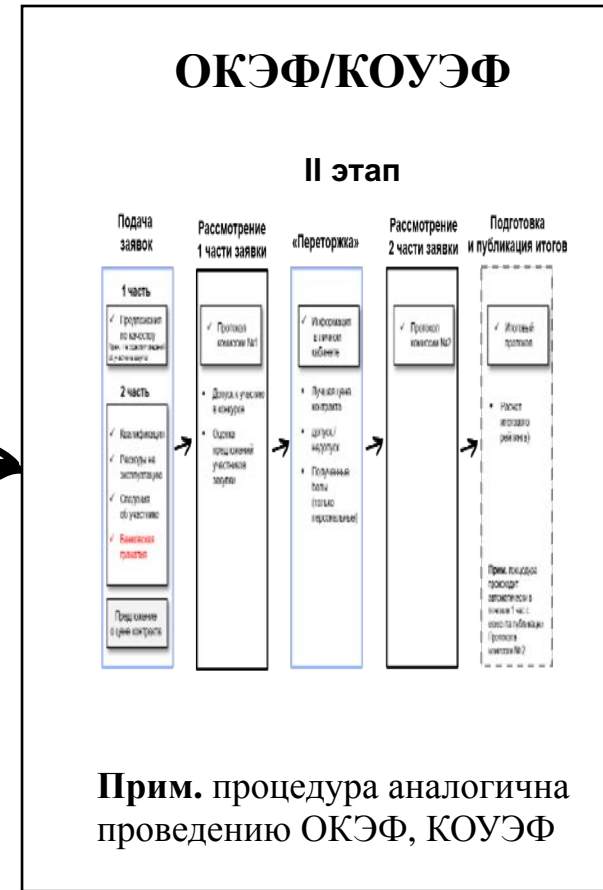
ОКЭФ/КОУЭФ

II этап

Подача заявок

1 часть

✓ Предложение по качеству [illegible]

2 часть

✓ Квалификация

✓ Расходы на эксплуатацию

✓ Согласие об участии

✓ Банковская гарантия

Предложение о цене контракта

Рассмотрение 1 части заявки

✓ Протокол комиссии №1

• Допуск к участию в конкурсе

• Оценка предложений участников закупки

«Переторжка»

✓ Информация в личном кабинете

• Лучшая цена контракта

• допуск/ недопуск

• Полученные баллы (только персональные)

Рассмотрение 2 части заявки

✓ Протокол комиссии №2

Подготовка и публикация итогов

✓ Итоговый протокол

• Расчет итогового рейтинга

Прим. процедура происходит автоматически в течение 1 час с момента публикации Протокола комиссии № 2

Прим. процедура аналогична проведению ОКЭФ, КОУЭФ